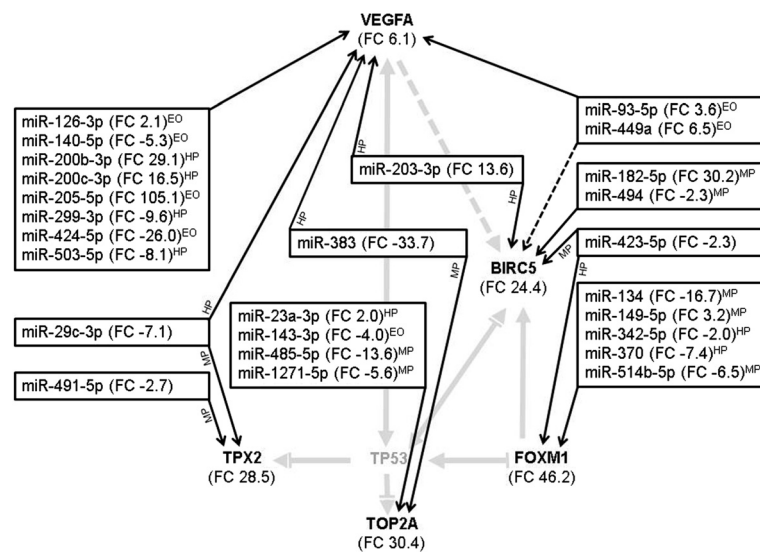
VEGFA
(FC 6.1)

miR-126-3p (FC 2.1)$^{EO}$
miR-140-5p (FC -5.3)$^{EO}$
miR-200b-3p (FC 29.1)$^{HP}$
miR-200c-3p (FC 16.5)$^{HP}$
miR-205-5p (FC 105.1)$^{EO}$
miR-299-3p (FC -9.6)$^{HP}$
miR-424-5p (FC -26.0)$^{EO}$
miR-503-5p (FC -8.1)$^{HP}$

miR-93-5p (FC 3.6)$^{EO}$
miR-449a (FC 6.5)$^{EO}$

HP
miR-203-3p (FC 13.6)
HP

miR-182-5p (FC 30.2)$^{MP}$
miR-494 (FC -2.3)$^{MP}$

HP
miR-383 (FC -33.7)
MP

MP
miR-423-5p (FC -2.3)
HP

BIRC5
(FC 24.4)

miR-134 (FC -16.7)$^{MP}$
miR-149-5p (FC 3.2)$^{MP}$
miR-342-5p (FC -2.0)$^{HP}$
miR-370 (FC -7.4)$^{HP}$
miR-514b-5p (FC -6.5)$^{MP}$

HP
miR-29c-3p (FC -7.1)
MP

miR-23a-3p (FC 2.0)$^{HP}$
miR-143-3p (FC -4.0)$^{EO}$
miR-485-5p (FC -13.6)$^{MP}$
miR-1271-5p (FC -5.6)$^{MP}$

miR-491-5p (FC -2.7)
MP

TPX2
(FC 28.5)

TP53

FOXM1
(FC 46.2)

TOP2A
(FC 30.4)